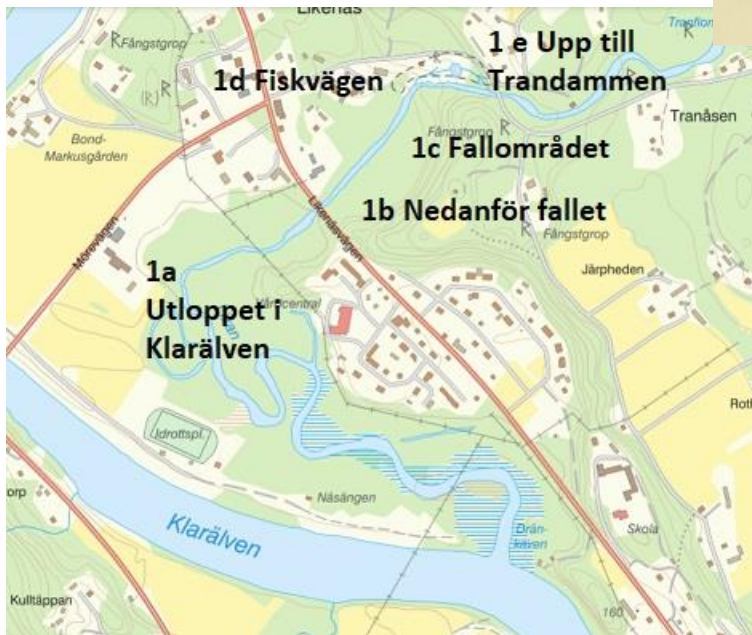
Likenäs

Fångstgrop

1 e Upp till Trandammen

Trafion

1d Fiskvägen

Tranåsen

Bond-Markusgården

Fångstgrop

1c Fallområdet

1b Nedanför fallet

Fångstgrop

Likenäsvägen

Mörevägen

Järpheden

1a Utloppet i Klarälven

Kraftcentral

Idrottspl.

Roth

Näsängen

orp

Klarälven

Brån-älven

Skola

Kullträppan

160